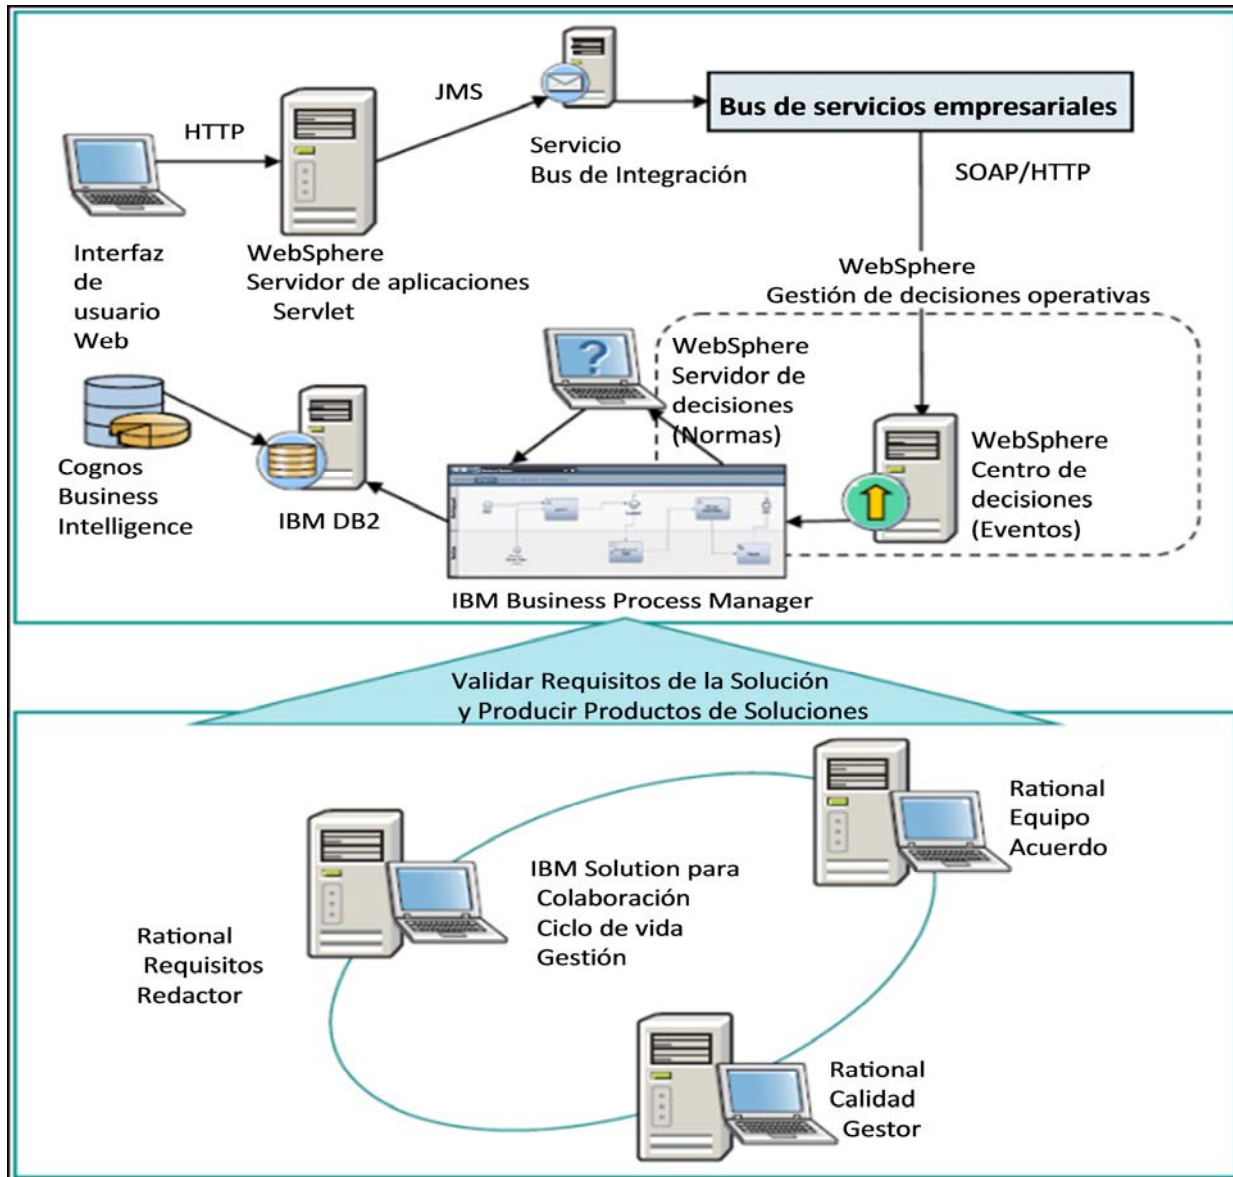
HTTP

JMS

Servicio
Bus de Integración

Bus de servicios empresariales

SOAP/HTTP

Interfaz de usuario Web

WebSphere
Servidor de aplicaciones
Servlet

WebSphere
Gestión de decisiones operativas

WebSphere
Servidor de decisiones
(Normas)

WebSphere
Centro de decisiones
(Eventos)

Cognos
Business
Intelligence

IBM DB2

IBM Business Process Manager

Validar Requisitos de la Solución
y Producir Productos de Soluciones

Rational
Equipo
Acuerdo

IBM Solution para
Colaboración
Ciclo de vida
Gestión

Rational
Requisitos
Redactor

Rational
Calidad
Gestor